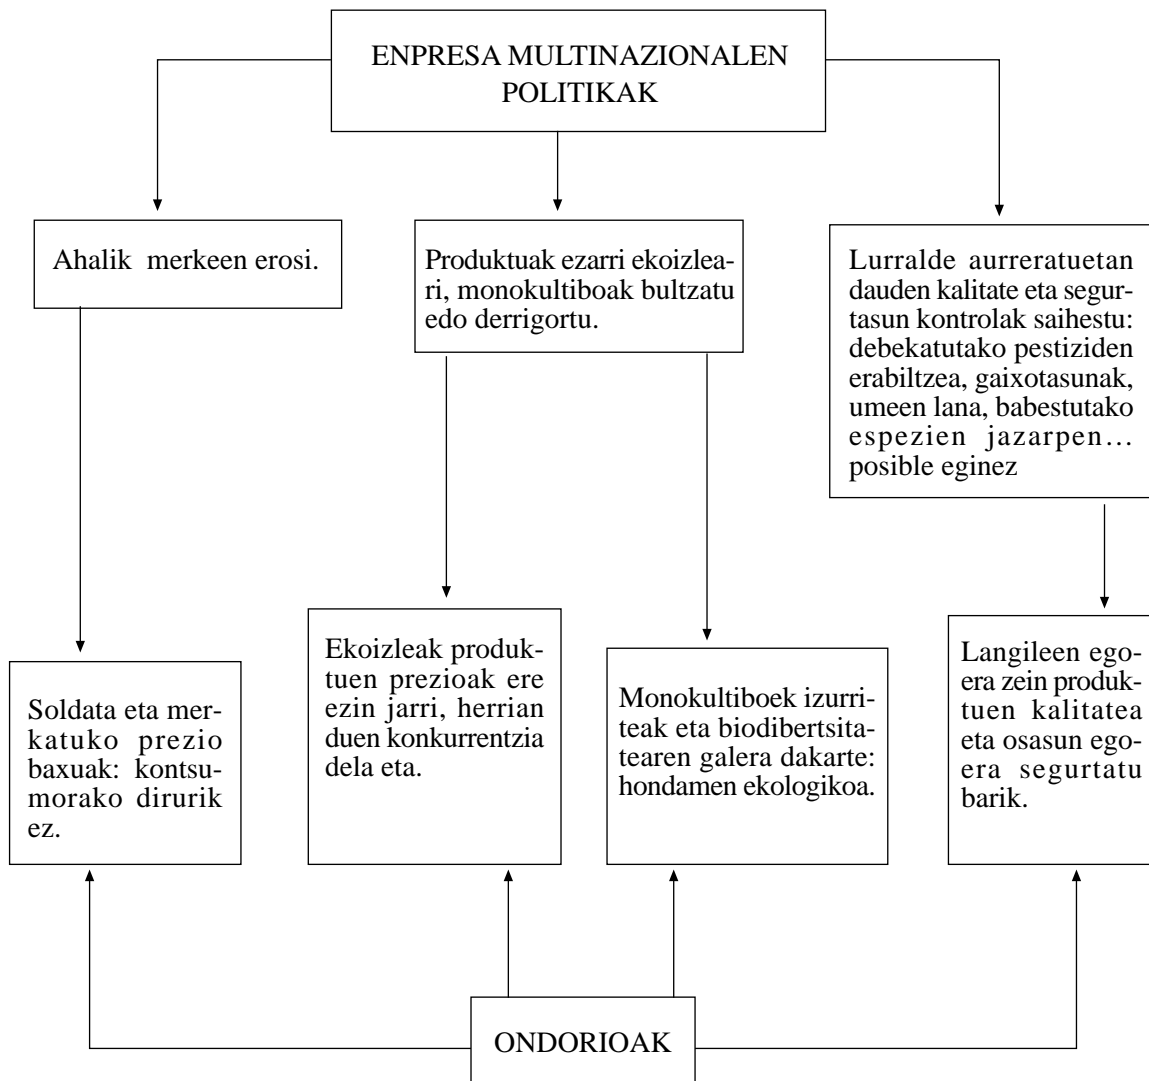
ENPRESA MULTINAZIONALEN POLITIKAK

Ahalik merkeen erosi.

Produktuak ezarri ekoizleari, monokultiboak bultzatu edo derrigortu.

Lurralde aurreratuetan dauden kalitate eta segurtasun kontrolak saihestu: debekatutako pestiziden erabiltzea, gaixotasunak, umeen lana, babestutako espezien jazarpen… posible eginez

Soldata eta merkatuko prezio baxuak: kontsumorako dirurik ez.

Ekoizleak produktuen prezioak ere ezin jarri, herrian duen konkurrentzia dela eta.

Monokultiboek izurriteak eta biodibertsitatearen galera dakarte: hondamen ekologikoa.

Langileen egoera zein produktuen kalitatea eta osasun egoera segurtatu barik.

ONDORIOAK